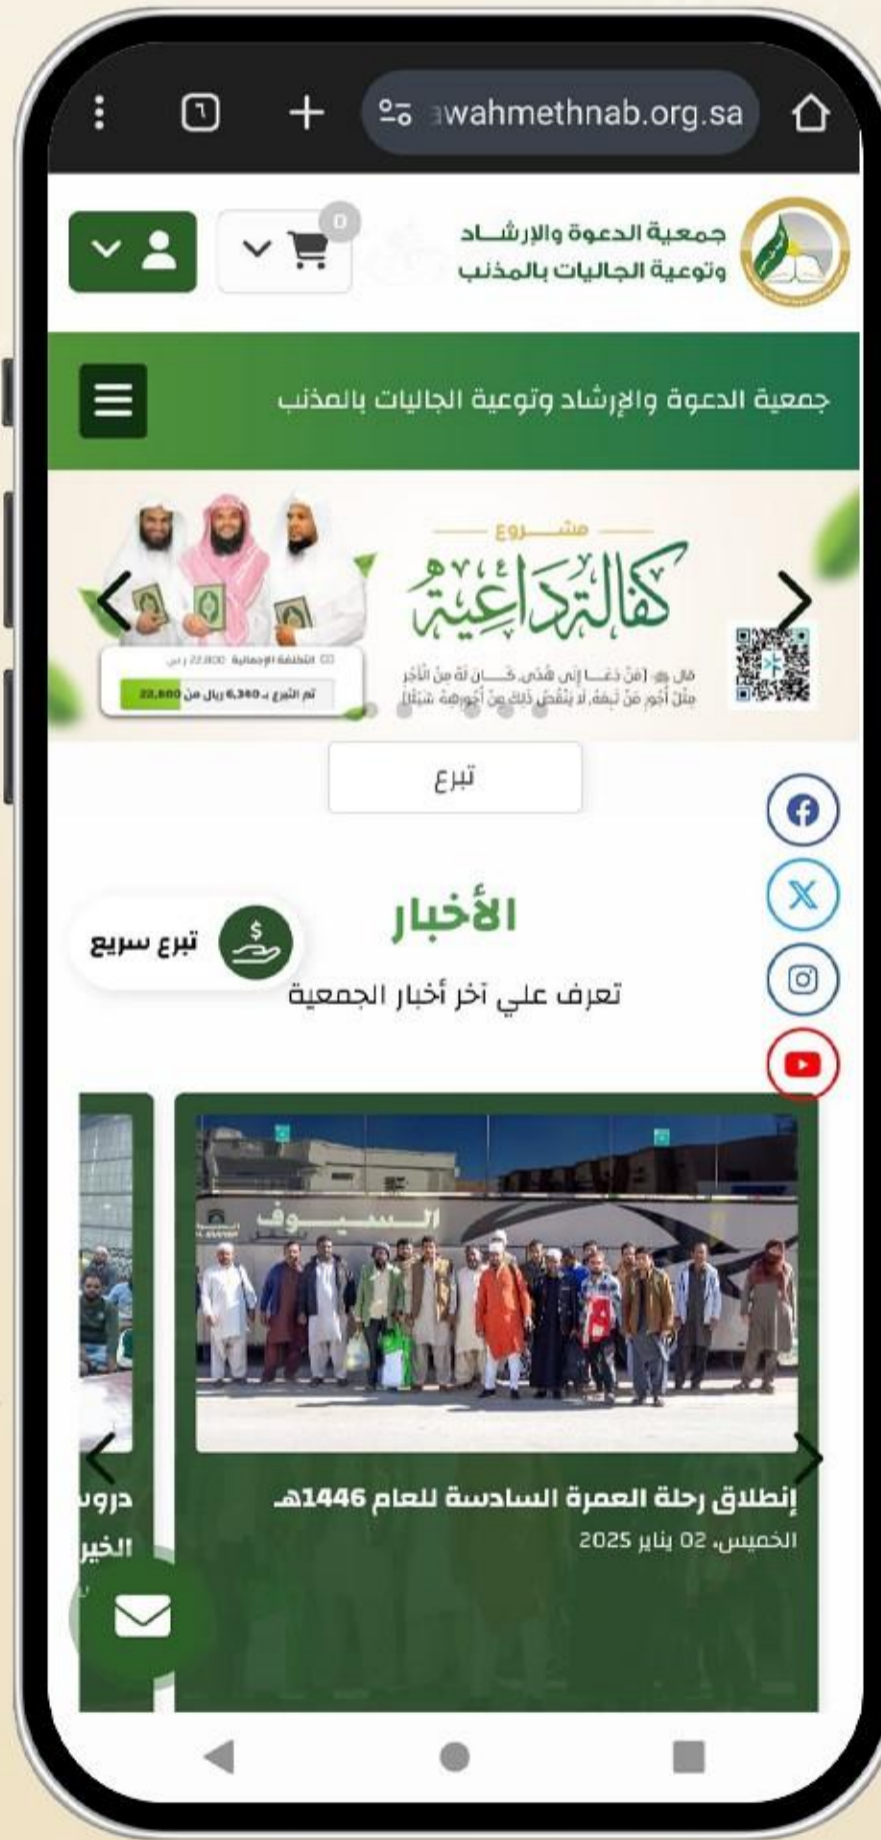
1

awahmethnab.org.sa

0

جمعية الدعوة والإرشاد وتوعية الجاليات بالمذنب

جمعية الدعوة والإرشاد وتوعية الجاليات بالمذنب

مشروع
كفالة داعية

قال ﷺ: [مَنْ دَعَا إِلَى هُدًى، كَانَ لَهُ مِنَ الأَجْرِ مِثْلُ أُجُورِ مَنْ تَبِعَهُ، لَا يَنْقُصُ ذَلِكَ مِنْ أُجُورِهِمْ شَيْئًا]

التكلفة الإجمالية 22,800 ر.س

تم التبرع بـ 6,340 ريال من 22,800

تبرع

الأخبار

تبرع سريع

تعرف علي آخر أخبار الجمعية

السيوف

إنطلاق رحلة العمرة السادسة للعام 1446هـ

الخميس، 02 يناير 2025

دروس

الخير